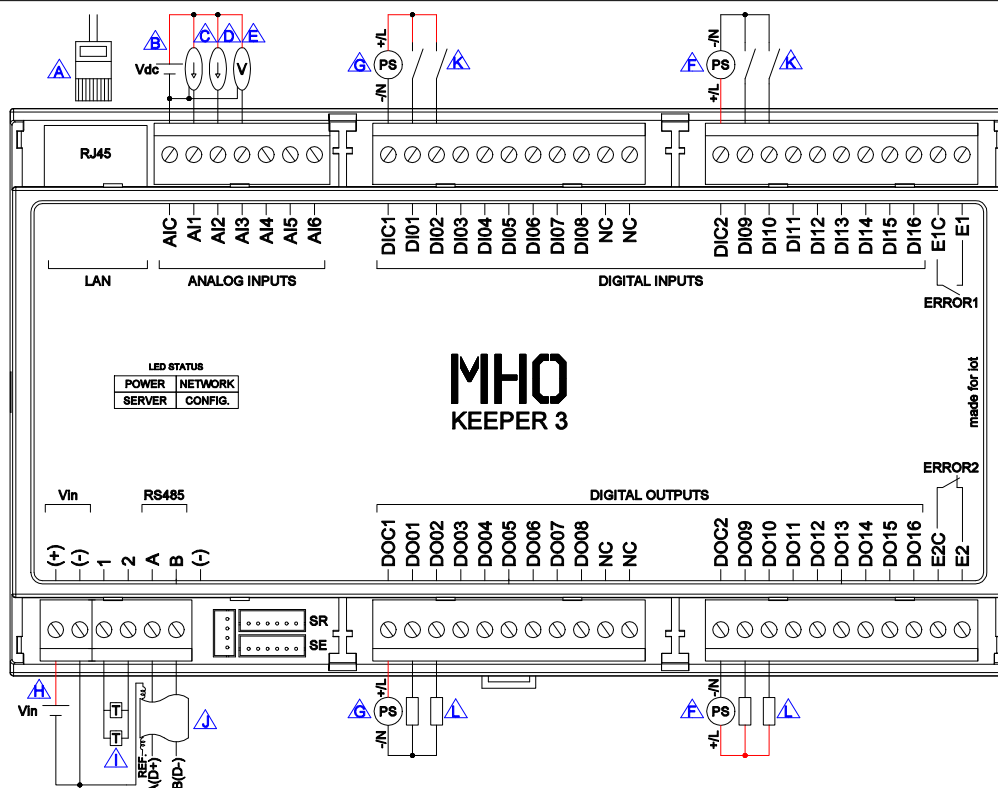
A
B
C
D
E
Vdc
G
+/L
PS
-/N
K
F
-/N
PS
+/L
K

RJ45

AIC AI1 AI2 AI3 AI4 AI5 AI6
DIC1 DI01 DI02 DI03 DI04 DI05 DI06 DI07 DI08 NC NC
DIC2 DI09 DI10 DI11 DI12 DI13 DI14 DI15 DI16 E1C E1

LAN
ANALOG INPUTS
DIGITAL INPUTS
ERROR1

LED STATUS
| POWER | NETWORK |
|---|---|
| SERVER | CONFIG. |

MHO
KEEPER 3
made for Iot

ERROR2
Vin
RS485
DIGITAL OUTPUTS

(+) (-) 1 2 A B (-)
DOC1 DO01 DO02 DO03 DO04 DO05 DO06 DO07 DO08 NC NC
DOC2 DO09 DO10 DO11 DO12 DO13 DO14 DO15 DO16 E2C E2

SR
SE

H
Vin
T
T
I
J
REF-
A(D+)
B(D-)
G
+/L
PS
-/N
L
F
-/N
PS
+/L
L